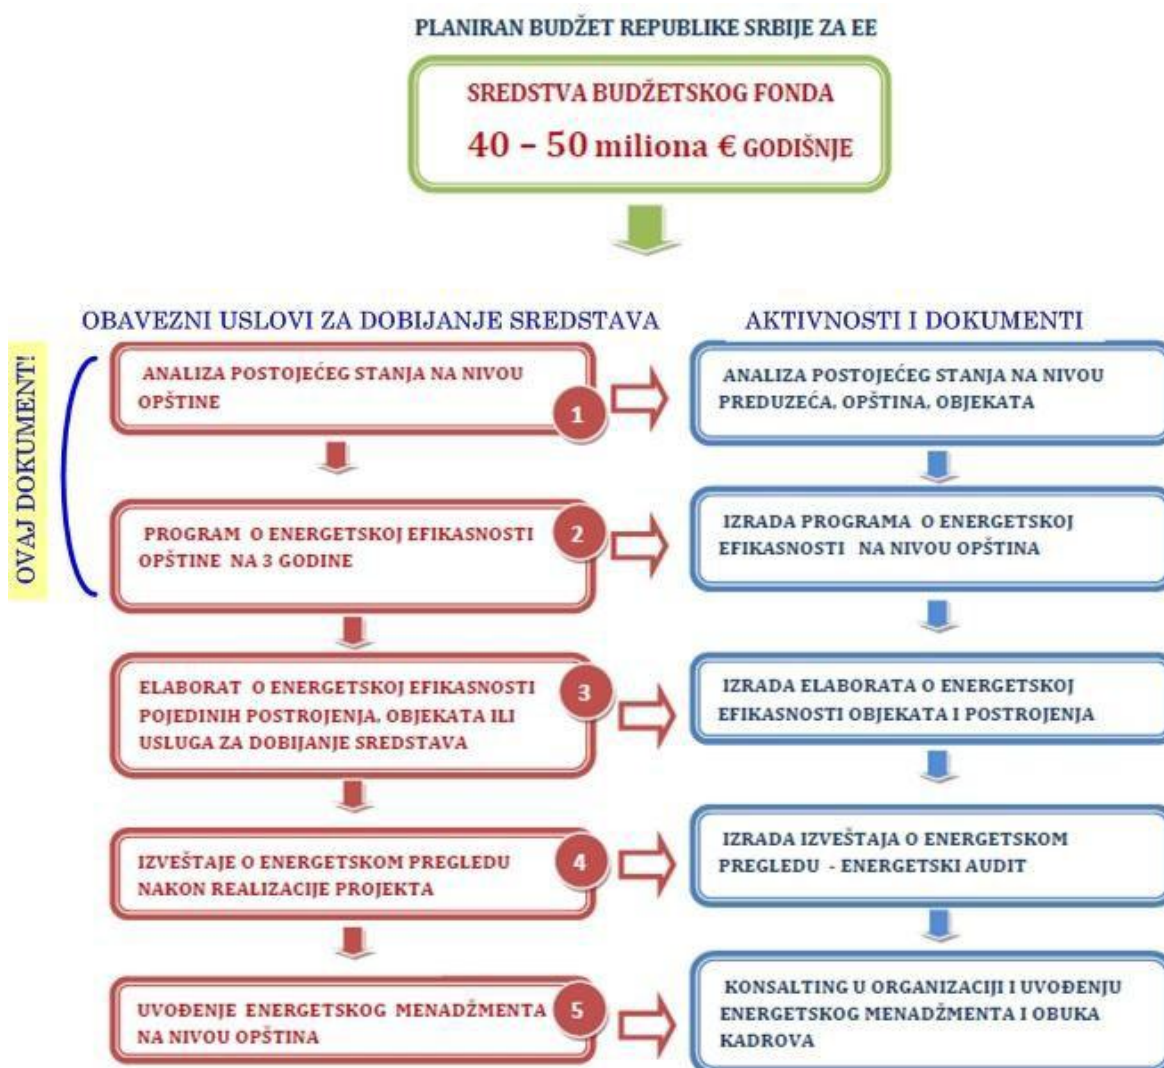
PLANIRAN BUDŽET REPUBLIKE SRBIJE ZA EE

SREDSTVA BUDŽETSKOG FONDA

40 – 50 miliona € GODIŠNJE

OBAVEZNI USLOVI ZA DOBIJANJE SREDSTAVA

AKTIVNOSTI I DOKUMENTI

OVAJ DOKUMENT!

ANALIZA POSTOJEĆEG STANJA NA NIVOU OPŠTINE

1

ANALIZA POSTOJEĆEG STANJA NA NIVOU PREDUZEĆA, OPŠTINA, OBJEKATA

PROGRAM O ENERGETSKOJ EFIKASNOSTI OPŠTINE NA 3 GODINE

2

IZRADA PROGRAMA O ENERGETSKOJ EFIKASNOSTI NA NIVOU OPŠTINA

ELABORAT O ENERGETSKOJ EFIKASNOSTI POJEDINIH POSTROJENJA, OBJEKATA ILI USLUGA ZA DOBIJANJE SREDSTAVA

3

IZRADA ELABORATA O ENERGETSKOJ EFIKASNOSTI OBJEKATA I POSTROJENJA

IZVEŠTAJE O ENERGETSKOM PREGLEDU NAKON REALIZACIJE PROJEKTA

4

IZRADA IZVEŠTAJA O ENERGETSKOM PREGLEDU - ENERGETSKI AUDIT

UVOĐENJE ENERGETSKOG MENADŽMENTA NA NIVOU OPŠTINA

5

KONSALTING U ORGANIZACIJI I UVOĐENJU ENERGETSKOG MENADŽMENTA I OBUKA KADROVA